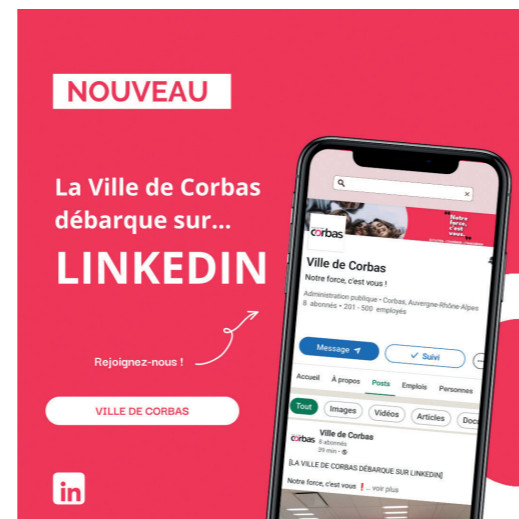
NOUVEAU

La Ville de Corbas débarque sur...

LINKEDIN

Rejoignez-nous !

VILLE DE CORBAS

in

Notre force, c'est vous

corbas

Ville de Corbas

Notre force, c'est vous !

Administration publique • Corbas, Auvergne-Rhône-Alpes
8 abonnés • 201 - 500 employés

Message

Suivi

Accueil À propos Posts Emplois Personnes

Tout Images Vidéos Articles Doc

corbas Ville de Corbas
8 abonnés
39 min •

[LA VILLE DE CORBAS DÉBARQUE SUR LINKEDIN]

Notre force, c'est vous ❗... voir plus